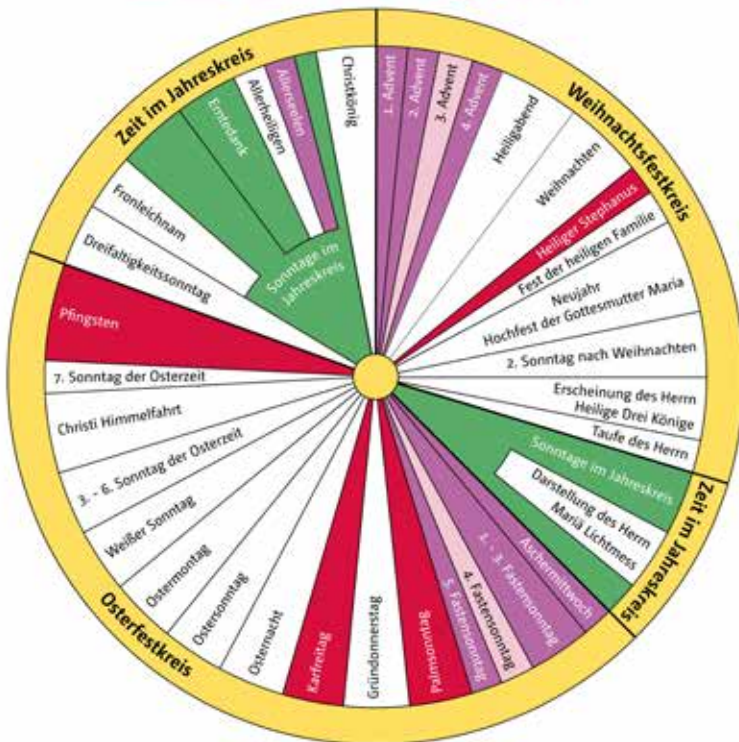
Zeit im Jahreskreis

Christkönig

Allerseelen

Allerheiligen

Erntedank

Fronleichnam

Dreifaltigkeitssonntag

Sonntage im Jahreskreis

Weihnachtsfestkreis

1. Advent

2. Advent

3. Advent

4. Advent

Heiligabend

Weihnachten

Heiliger Stephanus

Fest der heiligen Familie

Neujahr
Hochfest der Gottesmutter Maria

2. Sonntag nach Weihnachten

Erscheinung des Herrn
Heilige Drei Könige

Taufe des Herrn

Sonntage im Jahreskreis

Darstellung des Herrn
Maria Lichtmess

Zeit im Jahreskreis

Aschermittwoch

1. - 3. Fastensonntag

4. Fastensonntag

5. Fastensonntag

Palmsonntag

Gründonnerstag

Karfreitag

Osternacht

Ostersonntag

Ostermontag

Weißer Sonntag

3. - 6. Sonntag der Osterzeit

Christi Himmelfahrt

7. Sonntag der Osterzeit

Pfingsten

Osterfestkreis